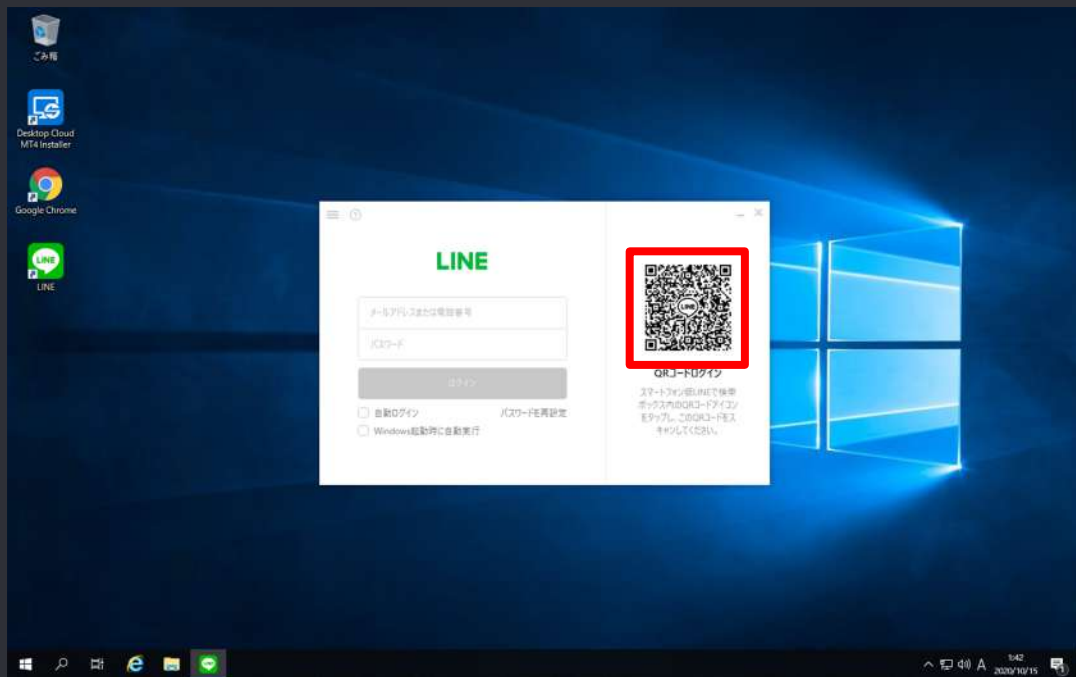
ごみ箱

Desktop Cloud MT4 Installer

Google Chrome

LINE

LINE

メールアドレスまたは電話番号

パスワード

ログイン

自動ログイン

パスワードを再設定

Windows起動時に自動実行

LINE

QRコードログイン

スマートフォン版LINEで検索ボックス内のQRコードアイコンをタップし、このQRコードをスキャンしてください。

A

1:42
2020/10/15